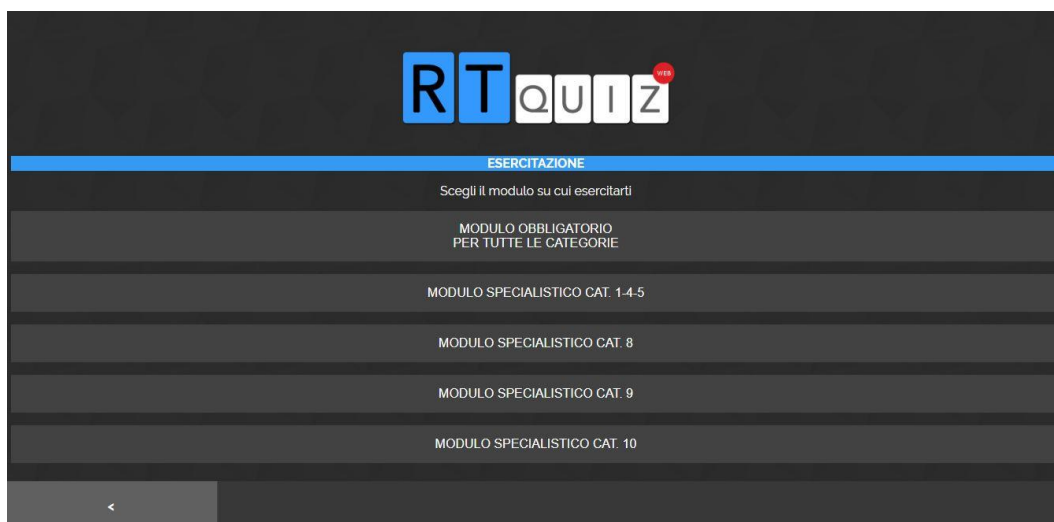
R T Q U I Z WEB

ESERCITAZIONE

Scegli il modulo su cui esercitarti

MODULO OBBLIGATORIO
PER TUTTE LE CATEGORIE

MODULO SPECIALISTICO CAT. 1-4-5

MODULO SPECIALISTICO CAT. 8

MODULO SPECIALISTICO CAT. 9

MODULO SPECIALISTICO CAT. 10

<